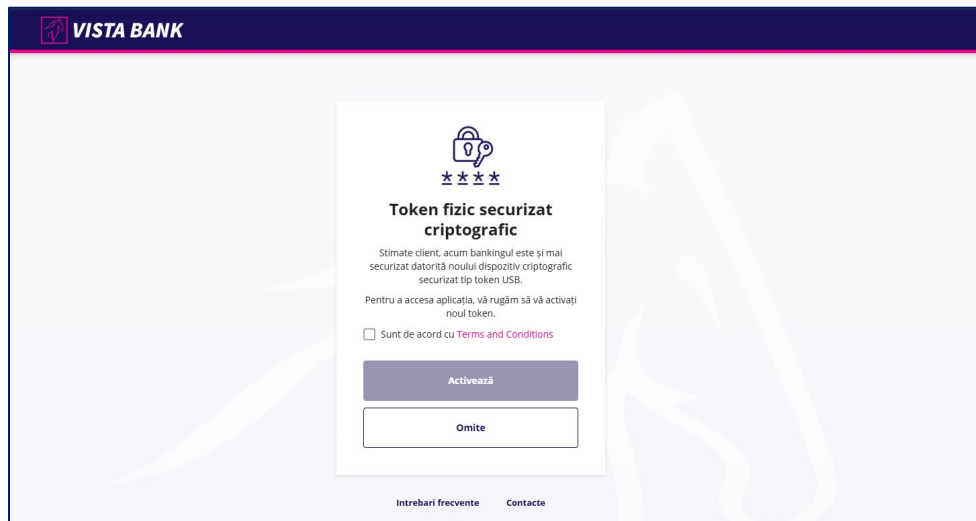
VISTA BANK

****

Token fizic securizat criptografic

Stimate client, acum bankingul este și mai securizat datorită noului dispozitiv criptografic securizat tip token USB.

Pentru a accesa aplicația, vă rugăm să vă activați noul token.

Sunt de acord cu Terms and Conditions

Activează

Omite

Intrebari frecvente Contacte